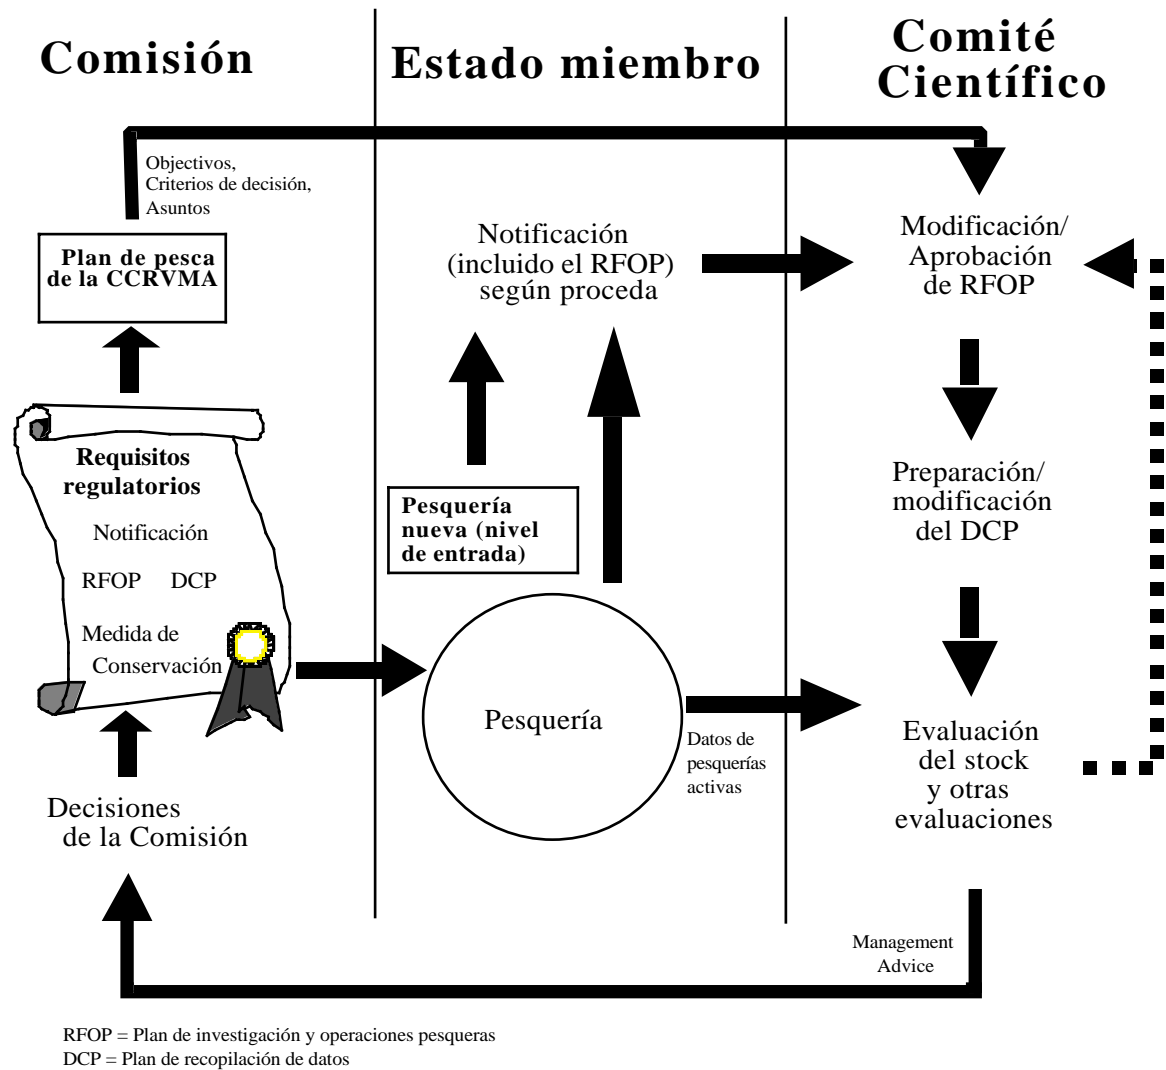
Comisión

Estado miembro

Comité Científico

Objectivos, Criterios de decisión, Asuntos

Plan de pesca de la CCRVMA

Requisitos regulatorios

Notificación

RFOP DCP

Medida de Conservación

Decisiones de la Comisión

Notificación (incluido el RFOP) según proceda

Pesquería nueva (nivel de entrada)

Pesquería

Datos de pesquerías activas

Modificación/ Aprobación de RFOP

Preparación/ modificación del DCP

Evaluación del stock y otras evaluaciones

Management Advice

RFOP = Plan de investigación y operaciones pesqueras
DCP = Plan de recopilación de datos